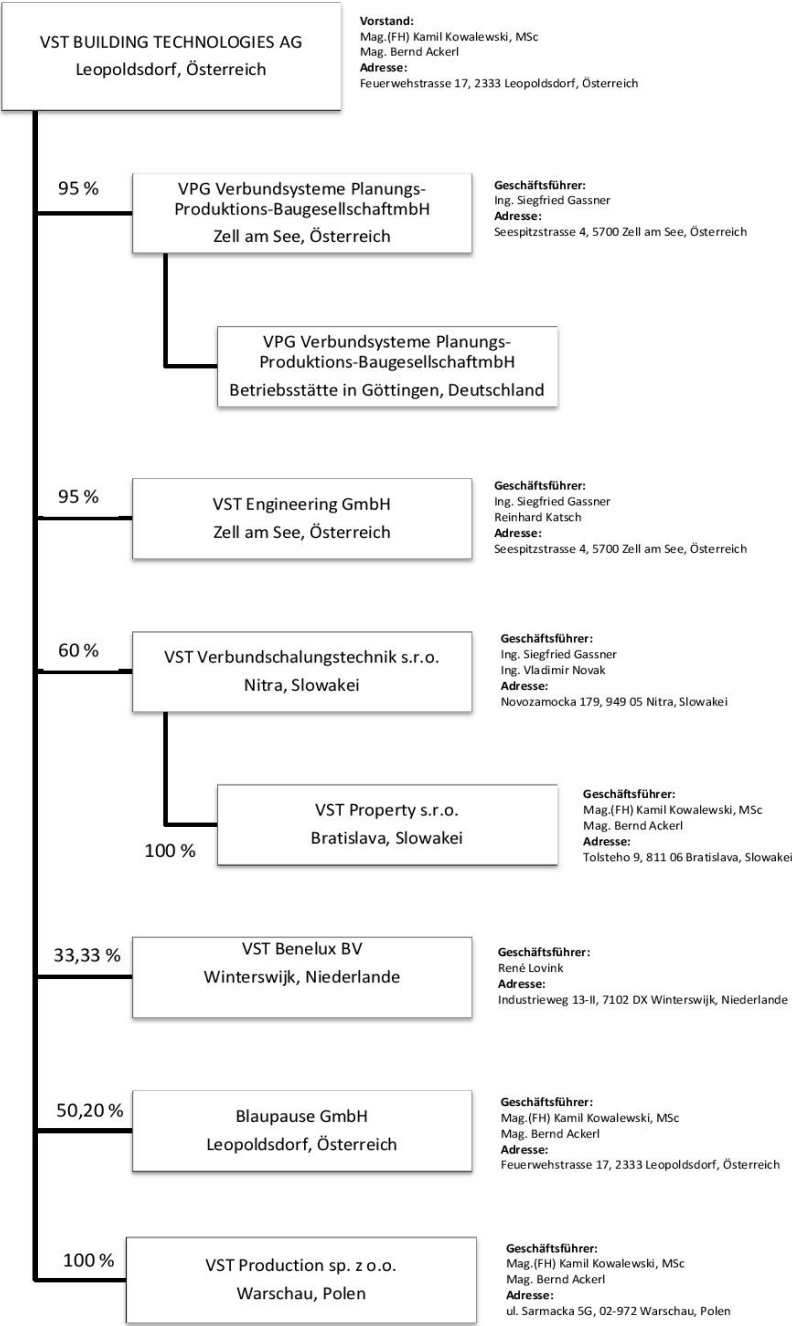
VST BUILDING TECHNOLOGIES AG
Leopoldsdorf, Österreich

Vorstand:
Mag.(FH) Kamil Kowalewski, MSc
Mag. Bernd Ackerl
Adresse:
Feuerwehstrasse 17, 2333 Leopoldsdorf, Österreich

95 %

VPG Verbundsysteme Planungs-Produktions-BaugesellschaftmbH
Zell am See, Österreich

Geschäftsführer:
Ing. Siegfried Gassner
Adresse:
Seespitzstrasse 4, 5700 Zell am See, Österreich

VPG Verbundsysteme Planungs-Produktions-BaugesellschaftmbH
Betriebsstätte in Göttingen, Deutschland

95 %

VST Engineering GmbH
Zell am See, Österreich

Geschäftsführer:
Ing. Siegfried Gassner
Reinhard Katsch
Adresse:
Seespitzstrasse 4, 5700 Zell am See, Österreich

60 %

VST Verbundschalungstechnik s.r.o.
Nitra, Slowakei

Geschäftsführer:
Ing. Siegfried Gassner
Ing. Vladimir Novak
Adresse:
Novozamocka 179, 949 05 Nitra, Slowakei

VST Property s.r.o.
Bratislava, Slowakei

100 %

Geschäftsführer:
Mag.(FH) Kamil Kowalewski, MSc
Mag. Bernd Ackerl
Adresse:
Tolsteho 9, 811 06 Bratislava, Slowakei

33,33 %

VST Benelux BV
Winterswijk, Niederlande

Geschäftsführer:
René Lovink
Adresse:
Industrieweg 13-II, 7102 DX Winterswijk, Niederlande

50,20 %

Blaupause GmbH
Leopoldsdorf, Österreich

Geschäftsführer:
Mag.(FH) Kamil Kowalewski, MSc
Mag. Bernd Ackerl
Adresse:
Feuerwehstrasse 17, 2333 Leopoldsdorf, Österreich

100 %

VST Production sp. z o.o.
Warschau, Polen

Geschäftsführer:
Mag.(FH) Kamil Kowalewski, MSc
Mag. Bernd Ackerl
Adresse:
ul. Sarmacka 5G, 02-972 Warschau, Polen